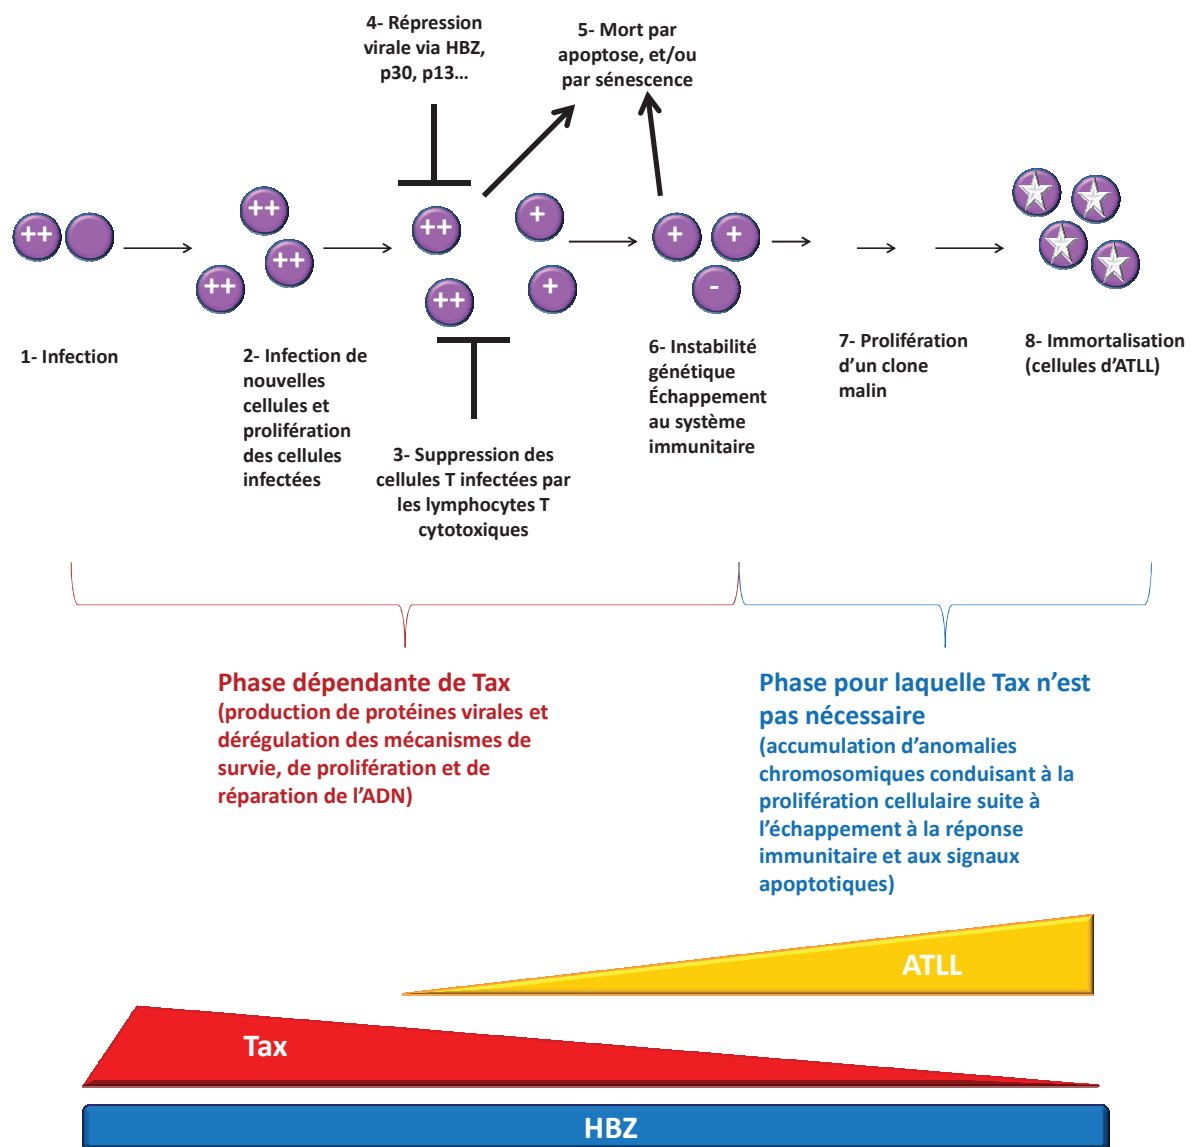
4- Répression virale via HBZ, p30, p13…

5- Mort par apoptose, et/ou par sénescence

++

++

++

++

++

++

+

+

+

+

-

1- Infection

2- Infection de nouvelles cellules et prolifération des cellules infectées

3- Suppression des cellules T infectées par les lymphocytes T cytotoxiques

6- Instabilité génétique Échappement au système immunitaire

7- Prolifération d'un clone malin

8- Immortalisation (cellules d'ATLL)

Phase dépendante de Tax
(production de protéines virales et dérégulation des mécanismes de survie, de prolifération et de réparation de l'ADN)

Phase pour laquelle Tax n'est pas nécessaire
(accumulation d'anomalies chromosomiques conduisant à la prolifération cellulaire suite à l'échappement à la réponse immunitaire et aux signaux apoptotiques)

ATLL

Tax

HBZ